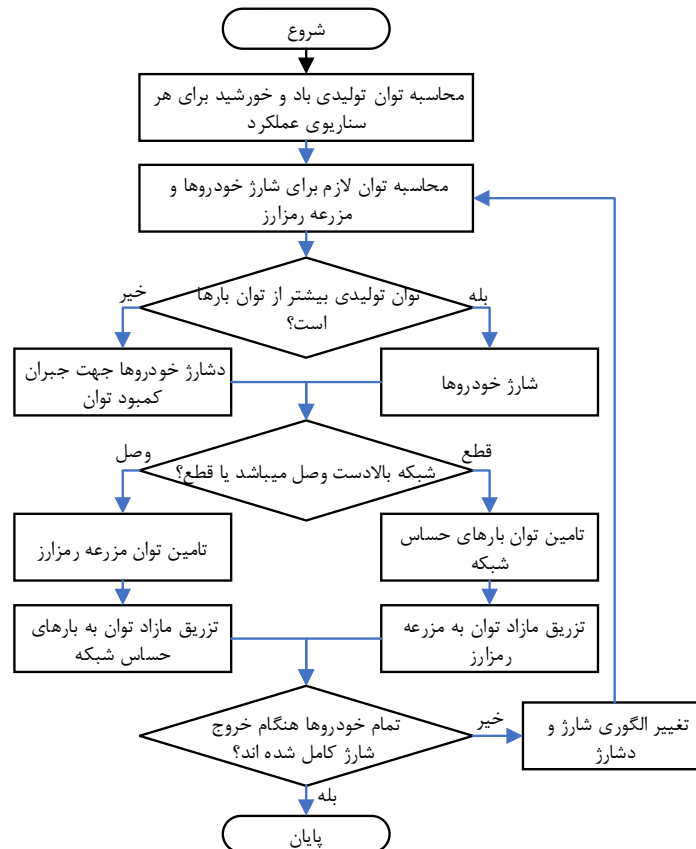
شروع

محاسبه توان تولیدی باد و خورشید برای هر سناریوی عملکرد

محاسبه توان لازم برای شارژ خودروها و مزرعه رمزارز

توان تولیدی بیشتر از توان بارها است؟

خیر

بله

دشارژ خودروها جهت جبران کمبود توان

شارژ خودروها

شبکه بالادست وصل میباشد یا قطع؟

وصل

قطع

تامین توان مزرعه رمزارز

تامین توان بارهای حساس شبکه

تزریق مازاد توان به بارهای حساس شبکه

تزریق مازاد توان به مزرعه رمزارز

تمام خودروها هنگام خروج شارژ کامل شده اند؟

خیر

تغییر الگوری شارژ و دشارژ

بله

پایان